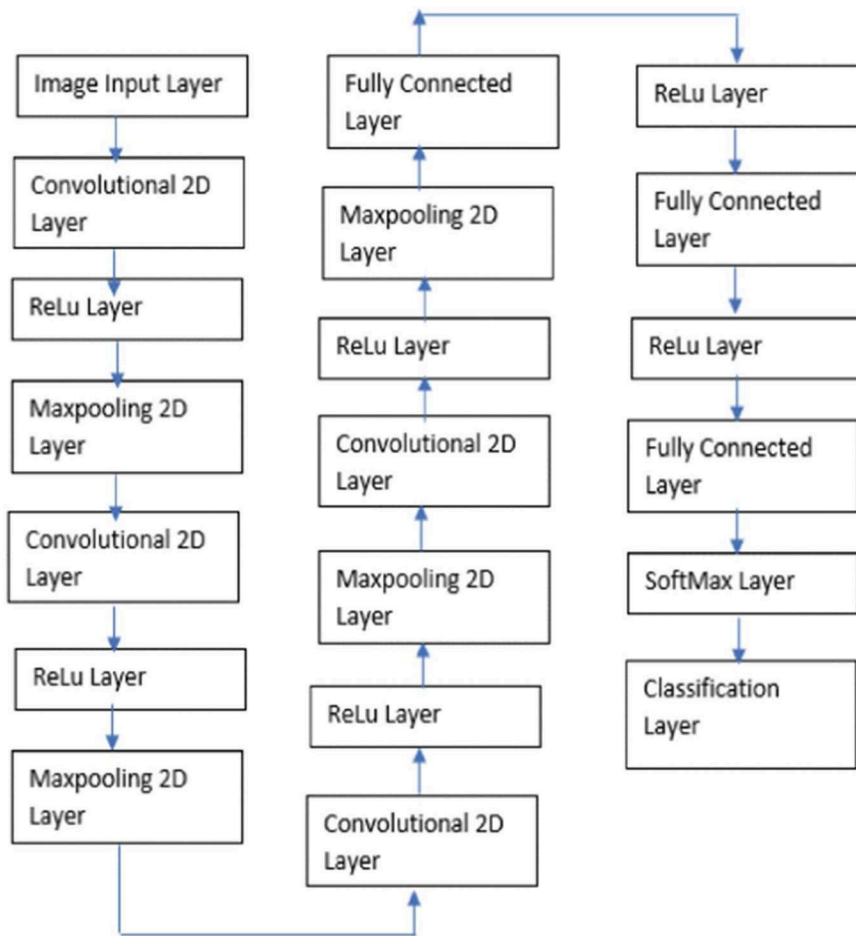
Image Input Layer

Convolutional 2D Layer

ReLu Layer

Maxpooling 2D Layer

Convolutional 2D Layer

ReLu Layer

Maxpooling 2D Layer

Convolutional 2D Layer

ReLu Layer

Maxpooling 2D Layer

Convolutional 2D Layer

ReLu Layer

Maxpooling 2D Layer

Fully Connected Layer

ReLu Layer

Fully Connected Layer

ReLu Layer

Fully Connected Layer

SoftMax Layer

Classification Layer